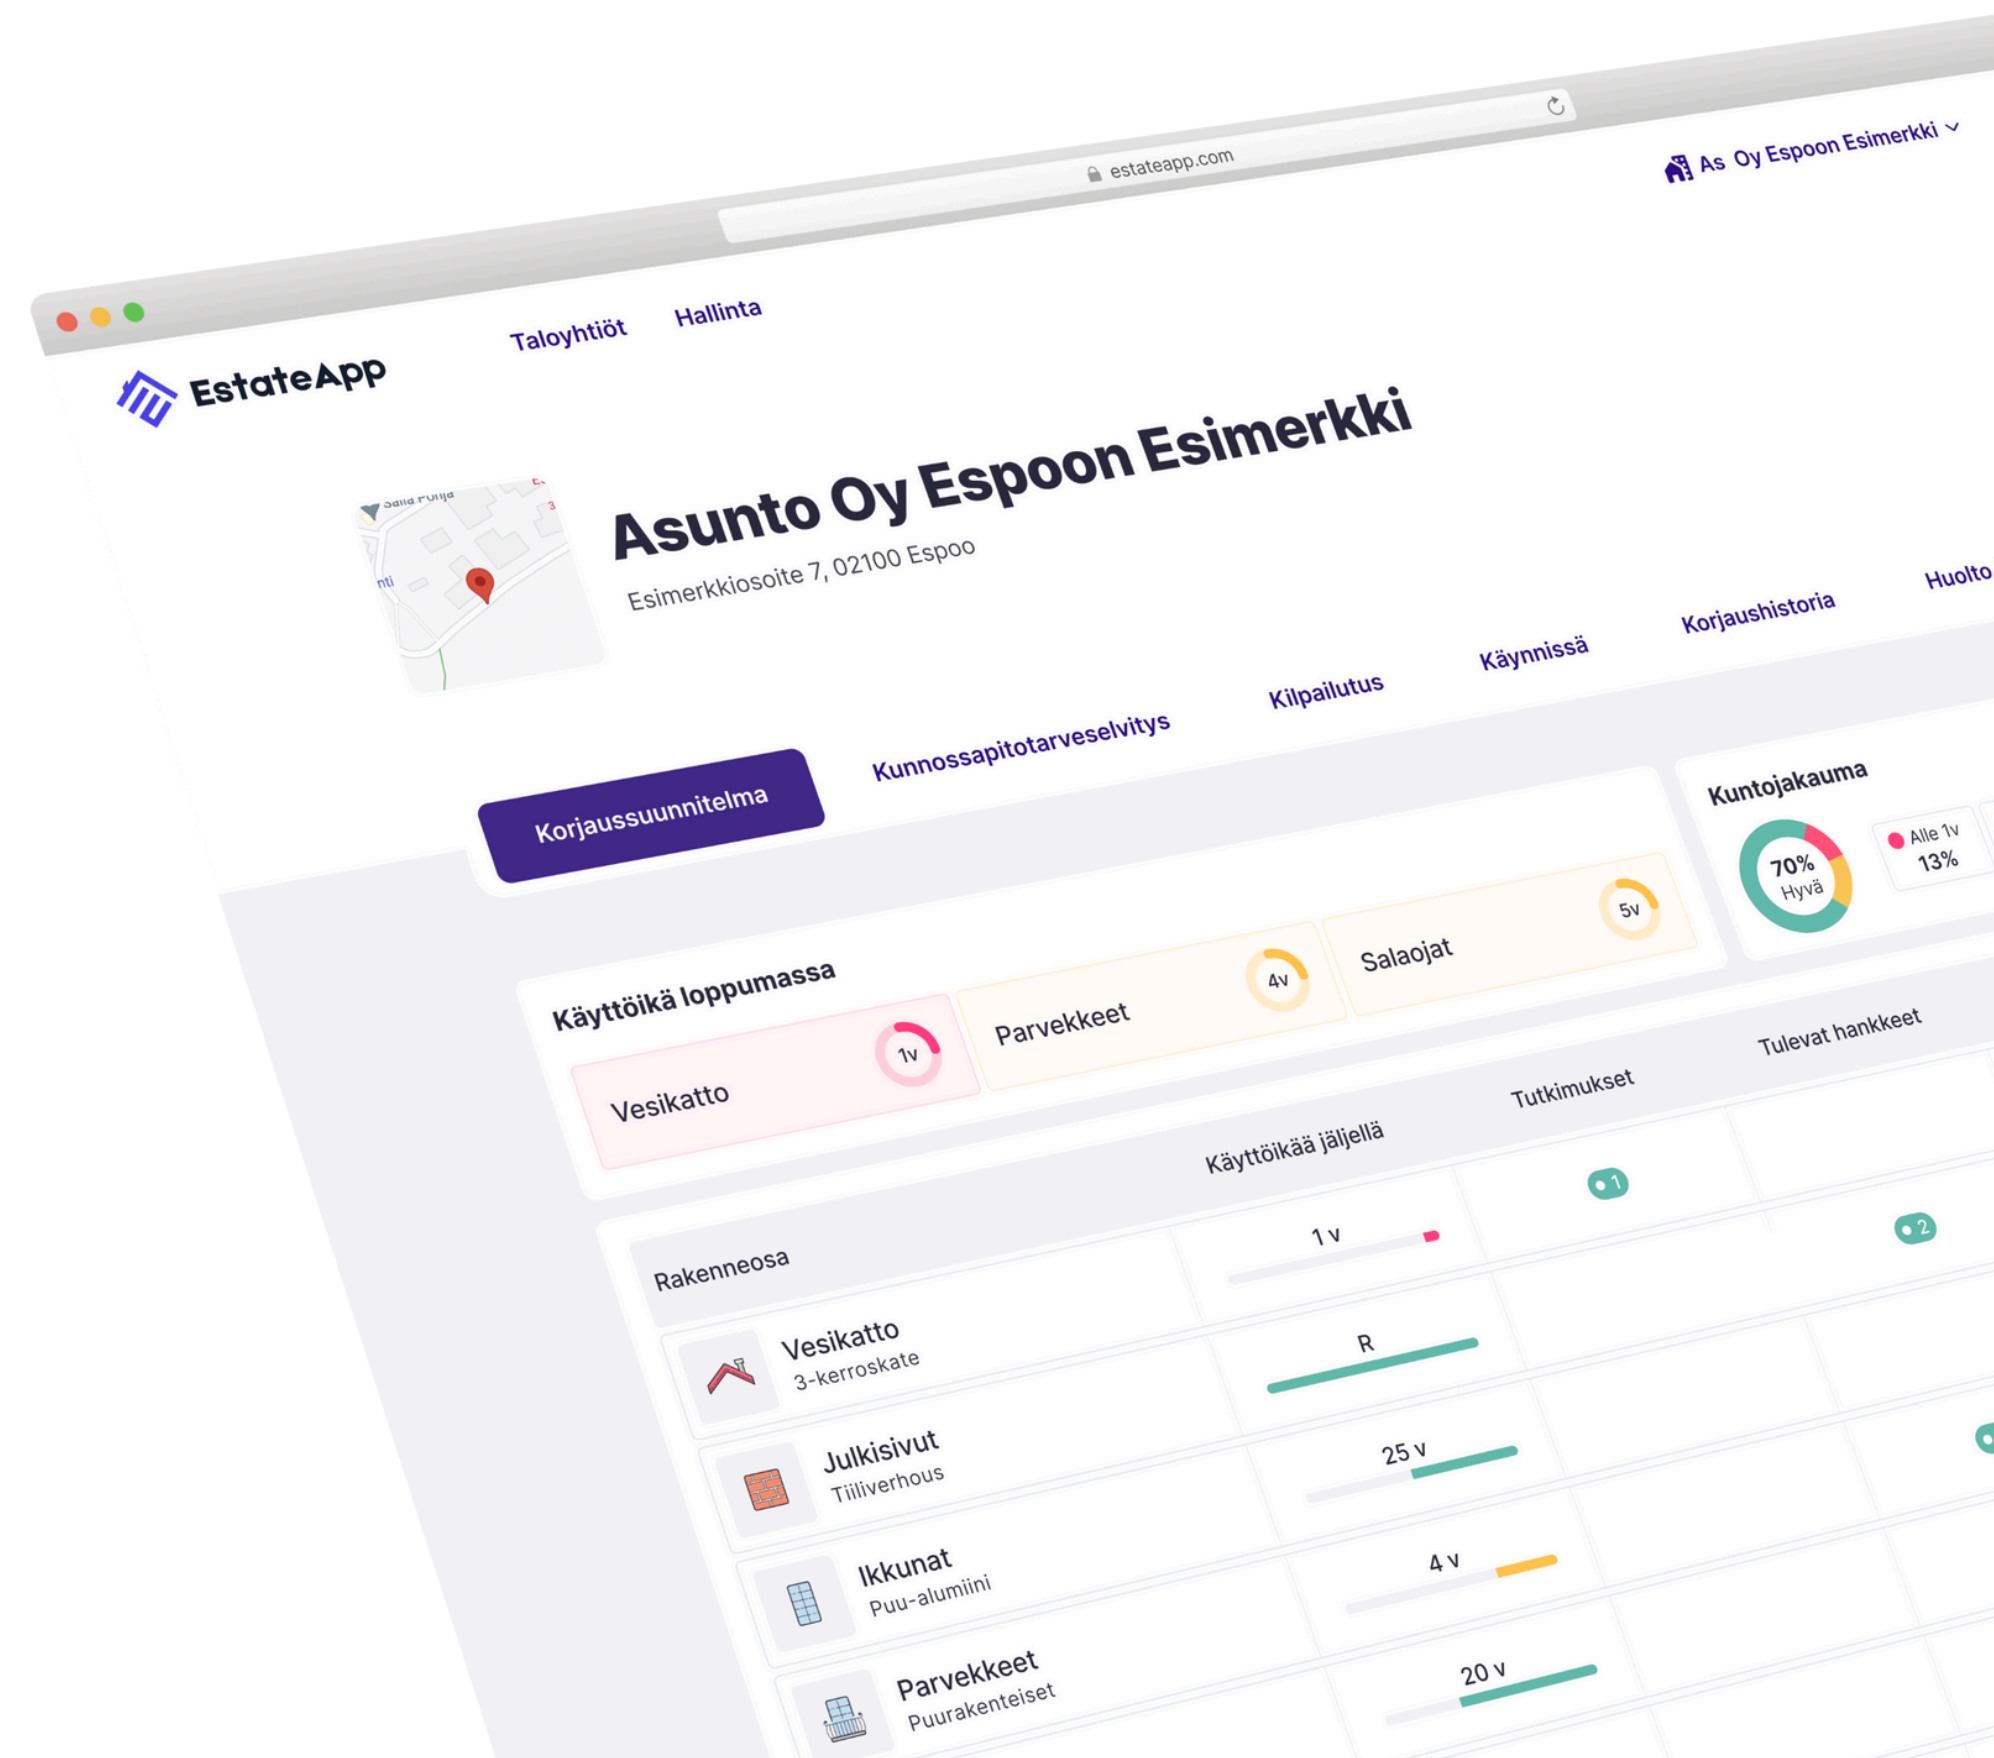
estateapp.com

As Oy Espoon Esimerkki

EstateApp

Taloyhtiöt Hallinta

Asunto Oy Espoon Esimerkki

Esimerkkiosoite 7, 02100 Espoo

Korjaussuunnitelma Kunnossapitotarveselvitys Kilpailutus Käynnissä Korjaushistoria Huolto

Käyttöikä loppumassa

Vesikatto 1v

Parvekkeet 4v

Salaojat 5v

Kuntojakauma

70% Hyvä

Alle 1v 13%

Rakenneosa | Käyttöikää jäljellä | Tutkimukset | Tulevat hankkeet

1 v 1 2

Vesikatto 3-kerroskate R

Julkisivut Tiiliverhous 25 v

Ikkunat Puu-alumiini 4 v

Parvekkeet Puurakenteiset 20 v